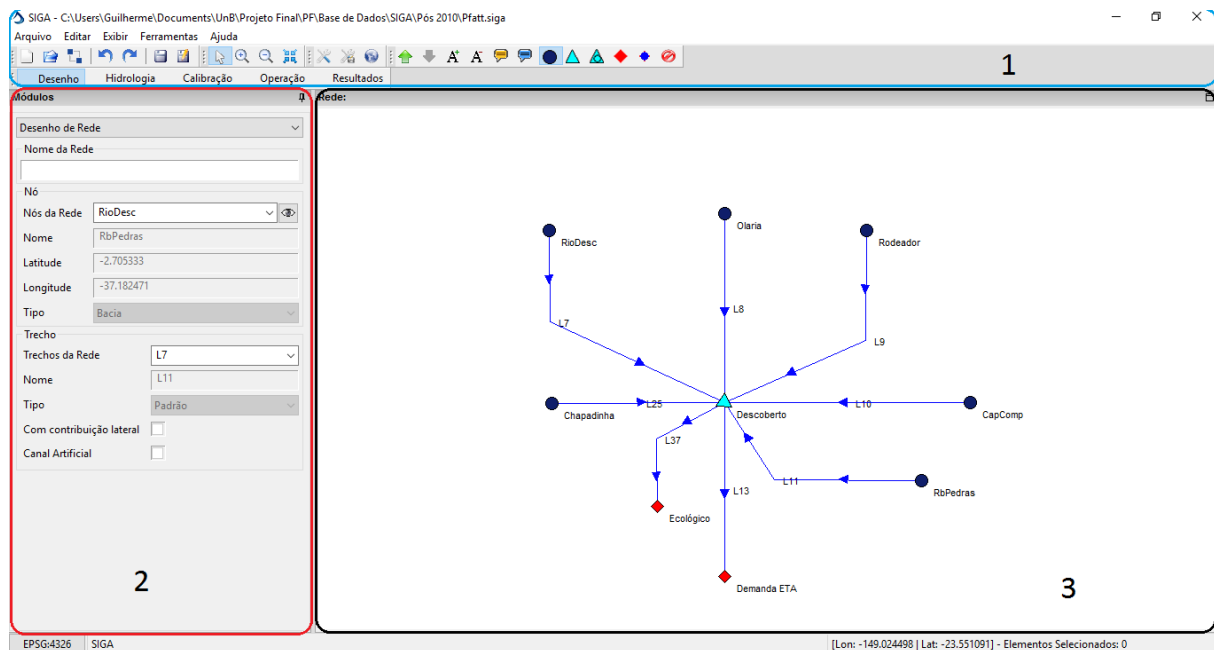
SIGA - C:\Users\Guilherme\Documents\UnB\Projeto Final\PF\Base de Dados\SIGA\Pós 2010\Pfatt.siga

Arquivo Editar Exibir Ferramentas Ajuda

Desenho Hidrologia Calibração Operação Resultados

1

Módulos

Desenho de Rede

Nome da Rede

Nó

Nós da Rede RioDesc

Nome RbPedras

Latitude -2.705333

Longitude -37.182471

Tipo Bacia

Trecho

Trechos da Rede L7

Nome L11

Tipo Padrão

Com contribuição lateral

Canal Artificial

2

Rede:

Olaria

RioDesc

Rodeador

L8

L7

L9

Chapadinha

L25

Descoberto

L10

CapComp

L37

L11

RbPedras

L13

Ecológico

Demanda ETA

3

EPSG:4326 SIGA

[Lon: -149.024498 | Lat: -23.551091] - Elementos Selecionados: 0